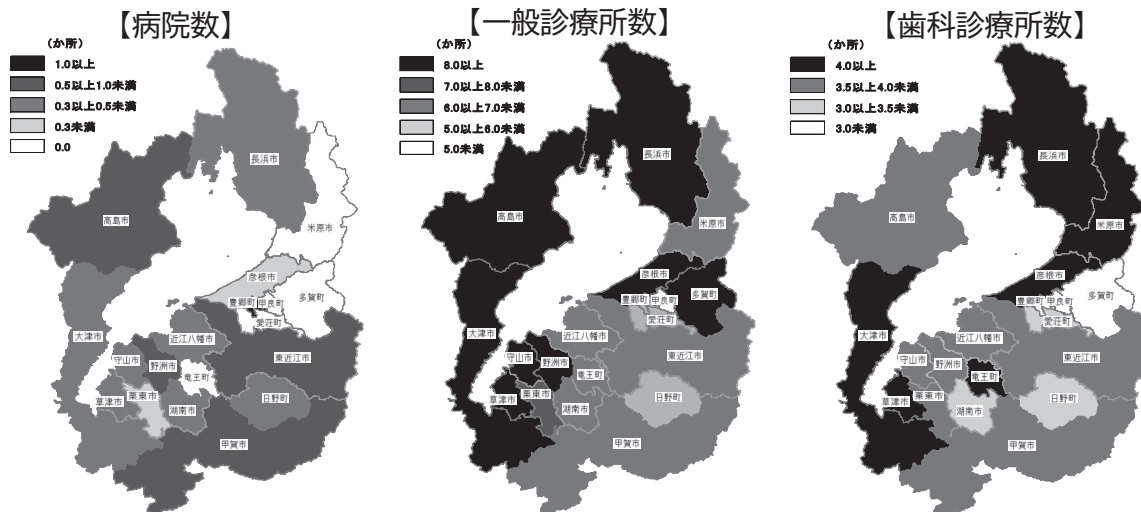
【病院数】

（か所）
1.0以上
0.5以上1.0未満
0.3以上0.5未満
0.3未満
0.0

長浜市
高島市
米原市
彦根市
豊郷町
甲良町
多賀町
愛荘町
大津市
近江八幡市
東近江市
守山市
野洲市
竜王町
草津市
栗東市
湖南市
日野町
甲賀市

【一般診療所数】

（か所）
8.0以上
7.0以上8.0未満
6.0以上7.0未満
5.0以上6.0未満
5.0未満

長浜市
高島市
米原市
彦根市
豊郷町
甲良町
多賀町
愛荘町
大津市
近江八幡市
東近江市
守山市
野洲市
竜王町
草津市
栗東市
湖南市
日野町
甲賀市

【歯科診療所数】

（か所）
4.0以上
3.5以上4.0未満
3.0以上3.5未満
3.0未満

長浜市
高島市
米原市
彦根市
豊郷町
甲良町
多賀町
愛荘町
大津市
近江八幡市
東近江市
守山市
野洲市
竜王町
草津市
栗東市
湖南市
日野町
甲賀市